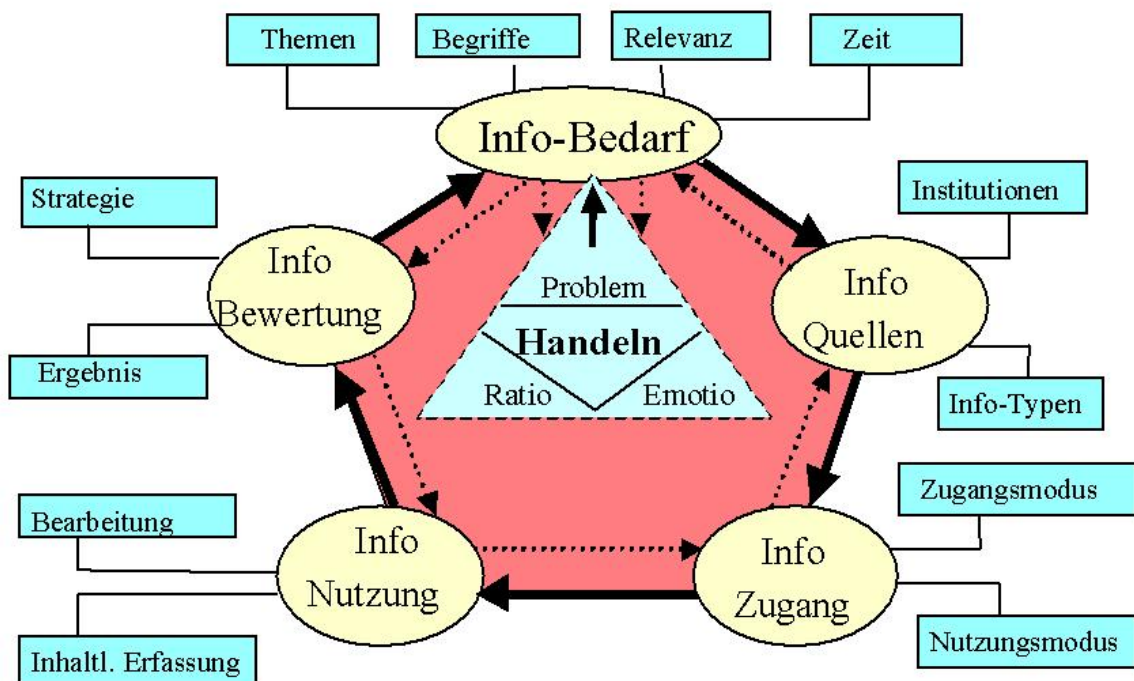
Themen

Begriffe

Relevanz

Zeit

Info-Bedarf

Strategie

Institutionen

Info Bewertung

Problem

Handeln

Ratio

Emotio

Info Quellen

Ergebnis

Info-Typen

Zugangsmodus

Bearbeitung

Info Nutzung

Info Zugang

Nutzungsmodus

Inhaltl. Erfassung